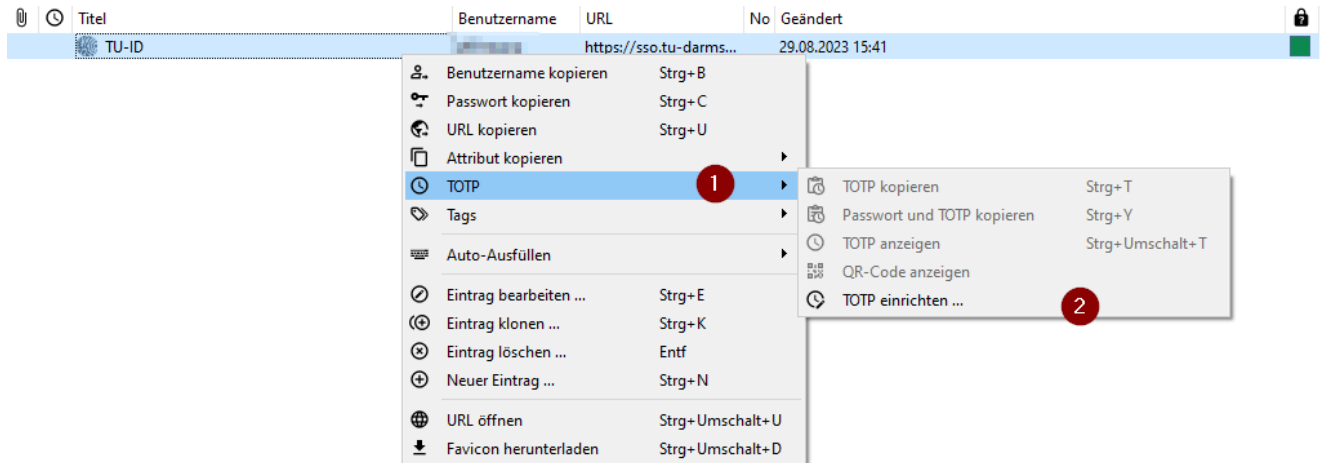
| Titel | Benutzername | URL | No | Geändert |
|---|---|---|---|---|
| TU-ID | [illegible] | https://sso.tu-darms... | | 29.08.2023 15:41 |

Benutzername kopieren Strg+B
Passwort kopieren Strg+C
URL kopieren Strg+U
Attribut kopieren
TOTP
1
Tags
Auto-Ausfüllen
Eintrag bearbeiten ... Strg+E
Eintrag klonen ... Strg+K
Eintrag löschen ... Entf
Neuer Eintrag ... Strg+N
URL öffnen Strg+Umschalt+U
Favicon herunterladen Strg+Umschalt+D

TOTP kopieren Strg+T
Passwort und TOTP kopieren Strg+Y
TOTP anzeigen Strg+Umschalt+T
QR-Code anzeigen
TOTP einrichten ...
2